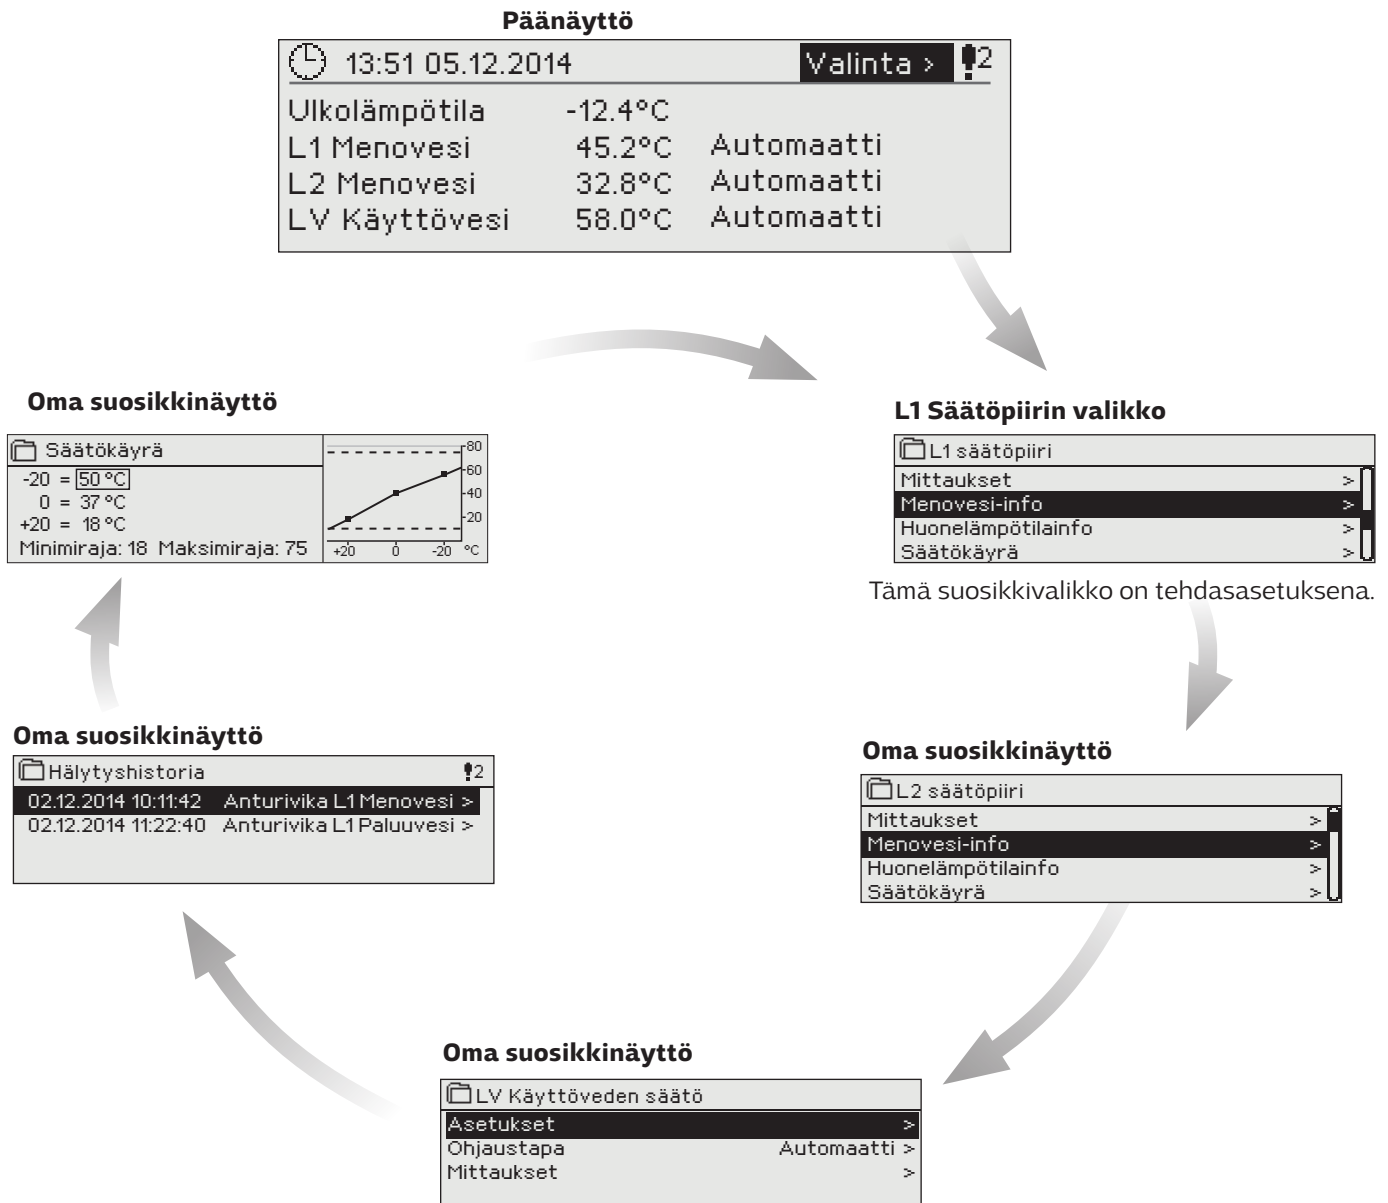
Päänäyttö

13:51 05.12.2014 Valinta > 2

| | | |
|---|---|---|
| Ulkolämpötila | -12.4°C | |
| L1 Menovesi | 45.2°C | Automaatti |
| L2 Menovesi | 32.8°C | Automaatti |
| LV Käyttövesi | 58.0°C | Automaatti |

L1 Säätöpiirin valikko

L1 säätöpiiri
Mittaukset >
Menovesi-info >
Huonelämpötilainfo >
Säätökäyrä >

Tämä suosikkivalikko on tehdasasetuksena.

Oma suosikkinäyttö

L2 säätöpiiri
Mittaukset >
Menovesi-info >
Huonelämpötilainfo >
Säätökäyrä >

Oma suosikkinäyttö

LV Käyttöveden säätö
Asetukset >
Ohjaustapa Automaatti >
Mittaukset >

Oma suosikkinäyttö

Hälytyshistoria 2
02.12.2014 10:11:42 Anturivika L1 Menovesi >
02.12.2014 11:22:40 Anturivika L1 Paluuvesi >

Oma suosikkinäyttö

Säätökäyrä
-20 = 50 °C
0 = 37 °C
+20 = 18 °C
Minimiraja: 18 Maksimiraja: 75

80
60
40
20
+20 0 -20 °C